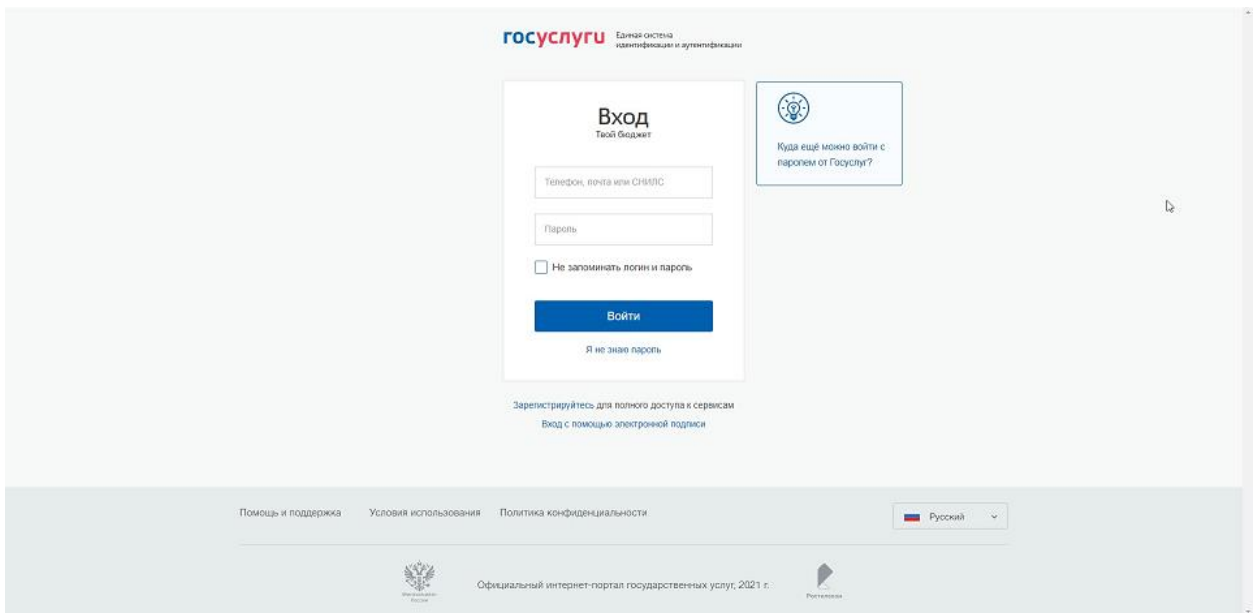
госуслуги Единая система идентификации и аутентификации

Вход
Твой бюджет

Телефон, почта или СНИЛС

Пароль

Не запоминать логин и пароль

Войти

Я не знаю пароль

Куда ещё можно войти с паролем от Госуслуг?

Зарегистрируйтесь для полного доступа к сервисам
Вход с помощью электронной подписи

Помощь и поддержка Условия использования Политика конфиденциальности

Русский

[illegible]

Официальный интернет-портал государственных услуг, 2021 г.

Ростелеком